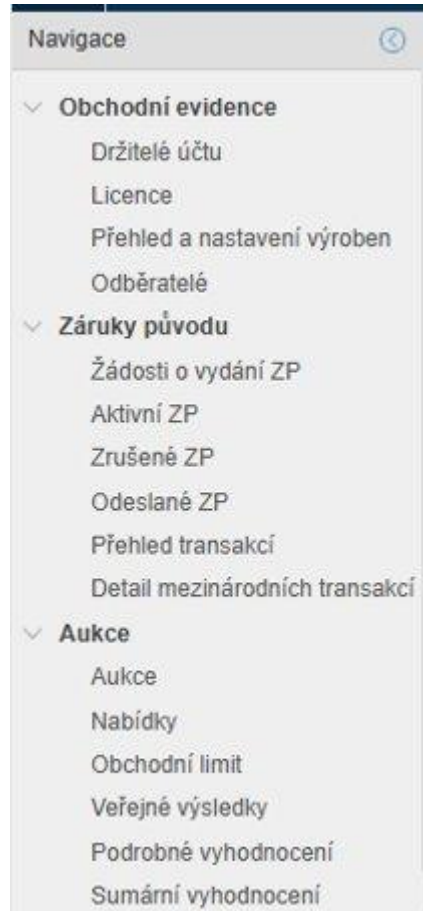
Navigace

Obchodní evidence
Držitelé účtu
Licence
Přehled a nastavení výroben
Odběratelé
Záruky původu
Žádosti o vydání ZP
Aktivní ZP
Zrušené ZP
Odeslané ZP
Přehled transakcí
Detail mezinárodních transakcí
Aukce
Aukce
Nabídky
Obchodní limit
Veřejné výsledky
Podrobné vyhodnocení
Sumární vyhodnocení